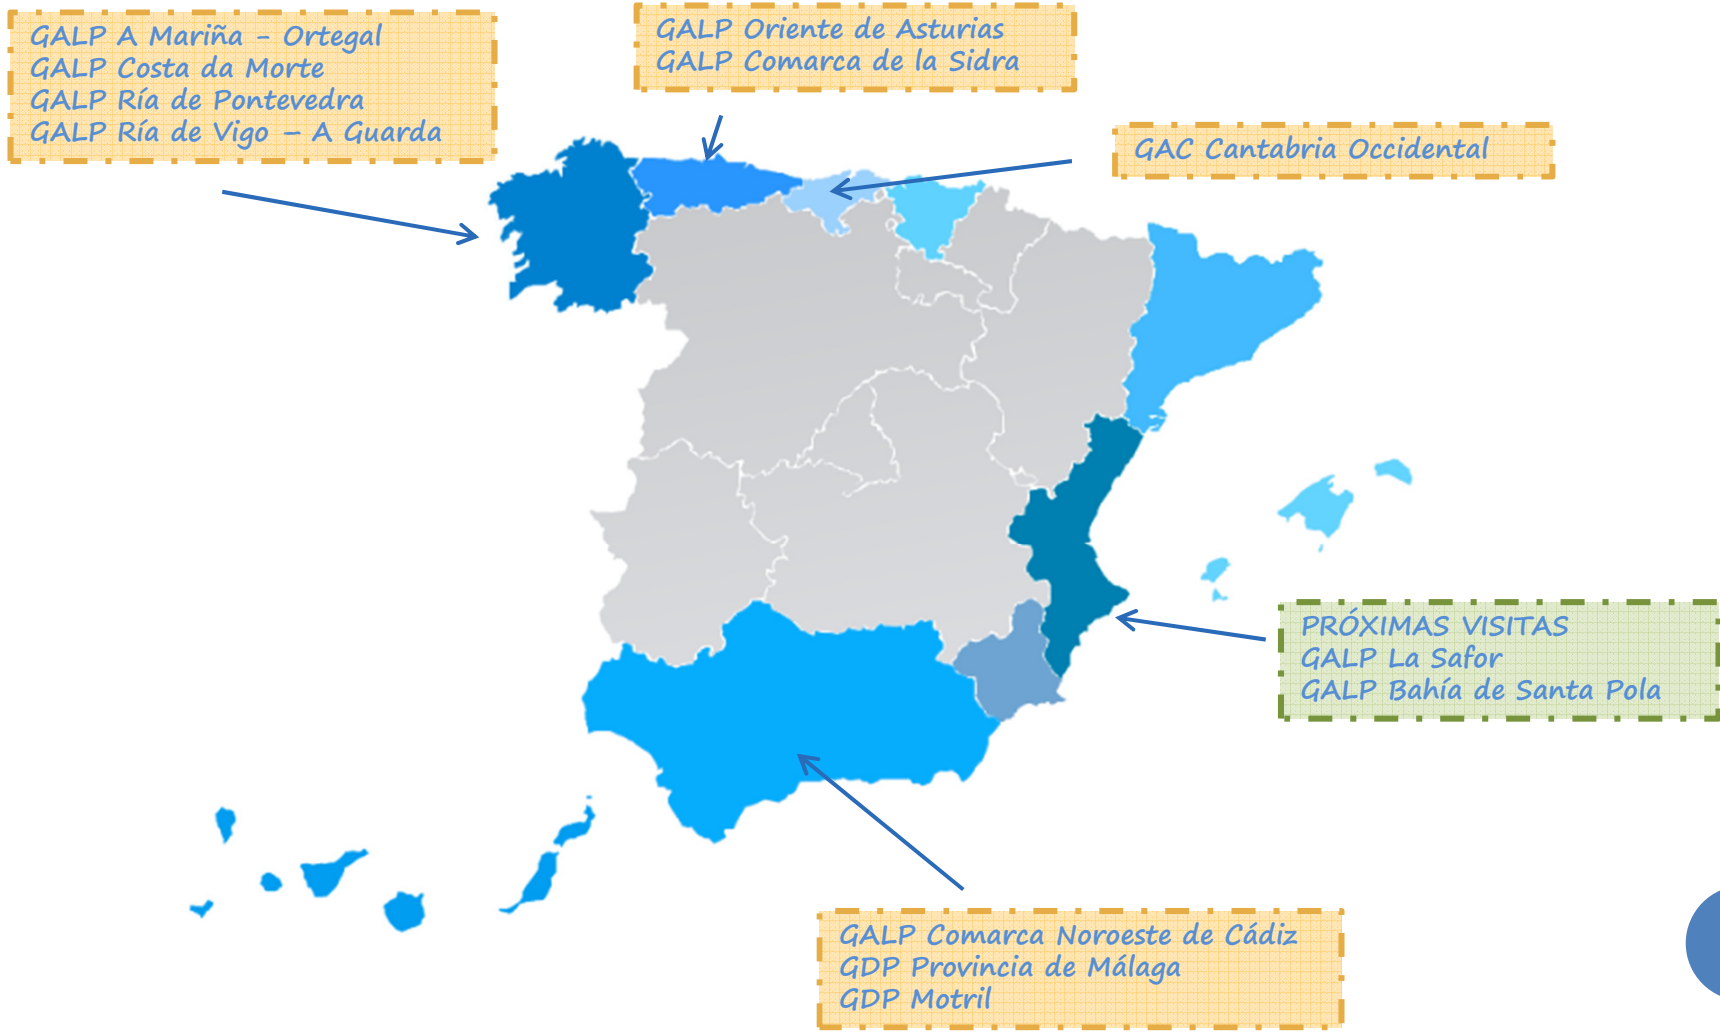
GALP A Mariña - Ortegal
GALP Costa da Morte
GALP Ría de Pontevedra
GALP Ría de Vigo – A Guarda

GALP Oriente de Asturias
GALP Comarca de la Sidra

GAC Cantabria Occidental

PRÓXIMAS VISITAS
GALP La Safor
GALP Bahía de Santa Pola

GALP Comarca Noroeste de Cádiz
GDP Provincia de Málaga
GDP Motril